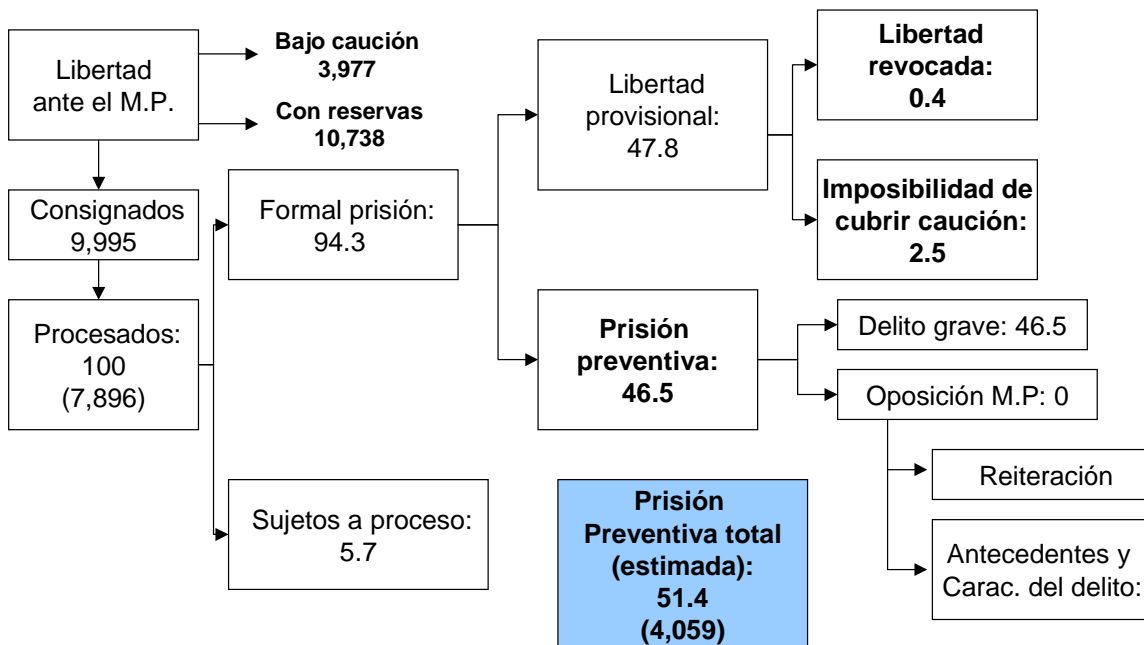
Libertad ante el M.P.

Bajo caución 3,977

Con reservas 10,738

Consignados 9,995

Procesados: 100 (7,896)

Formal prisión: 94.3

Sujetos a proceso: 5.7

Libertad provisional: 47.8

Libertad revocada: 0.4

Imposibilidad de cubrir caución: 2.5

Prisión preventiva: 46.5

Delito grave: 46.5

Oposición M.P: 0

Reiteración

Antecedentes y Carac. del delito:

Prisión Preventiva total (estimada): 51.4 (4,059)